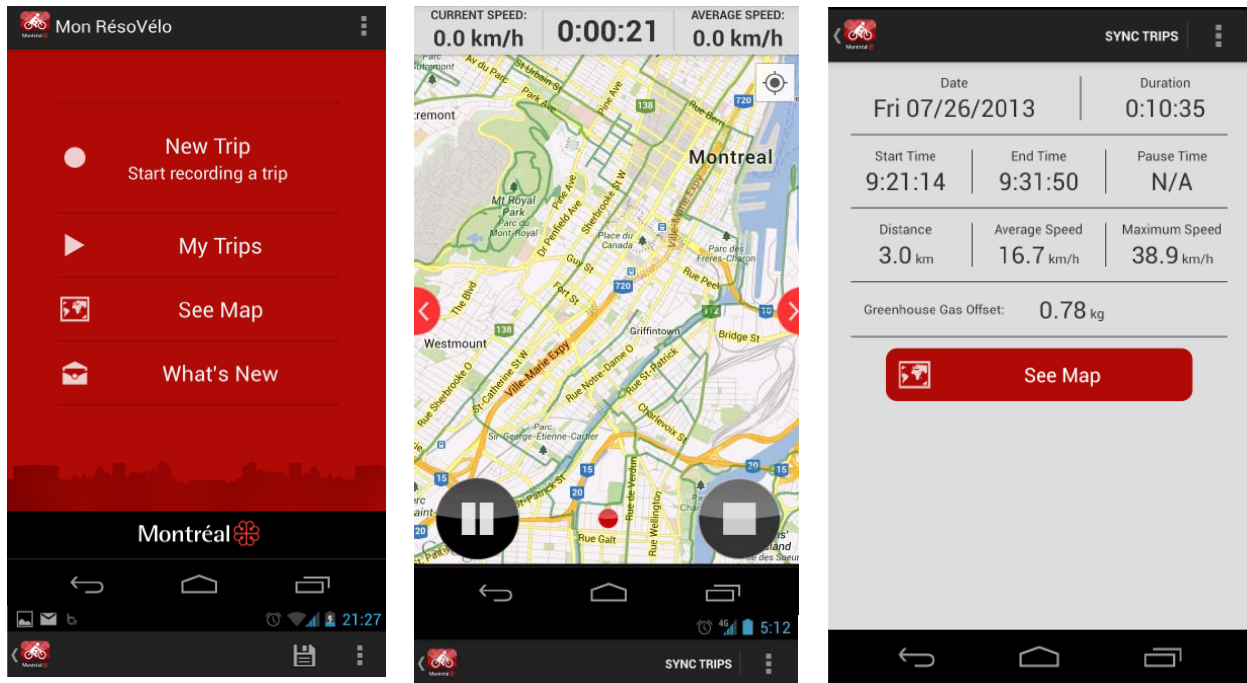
Mon RésoVélo

New Trip
Start recording a trip

My Trips

See Map

What's New

Montréal

21:27

CURRENT SPEED:
0.0 km/h

0:00:21

AVERAGE SPEED:
0.0 km/h

Montreal
Mt Royal Park
Parc du Mont-Royal
Westmount
Griffintown
Ville-Marie Expy
Rue Sherbrooke O
Rue Notre-Dame O
Rue St-Patrick
Bridge St
Parc des Frères-Charon
Place du Canada
Rue Peel
Guy St
Fort St
The Blvd
Rue Galt
Rue Wellington
Rue de Verdun
Charlevoix St
St-Catherine St W
Sir George-Étienne-Cartier
Park Ave
Pine Ave
Rue Berri
Dr Penfield Ave
Sherbrooke St W
Av du Parc
Rue St-Urbain
138
720
20
15
112

5:12

SYNC TRIPS

SYNC TRIPS

Date
Fri 07/26/2013

Duration
0:10:35

Start Time
9:21:14

End Time
9:31:50

Pause Time
N/A

Distance
3.0 km

Average Speed
16.7 km/h

Maximum Speed
38.9 km/h

Greenhouse Gas Offset:
0.78 kg

See Map